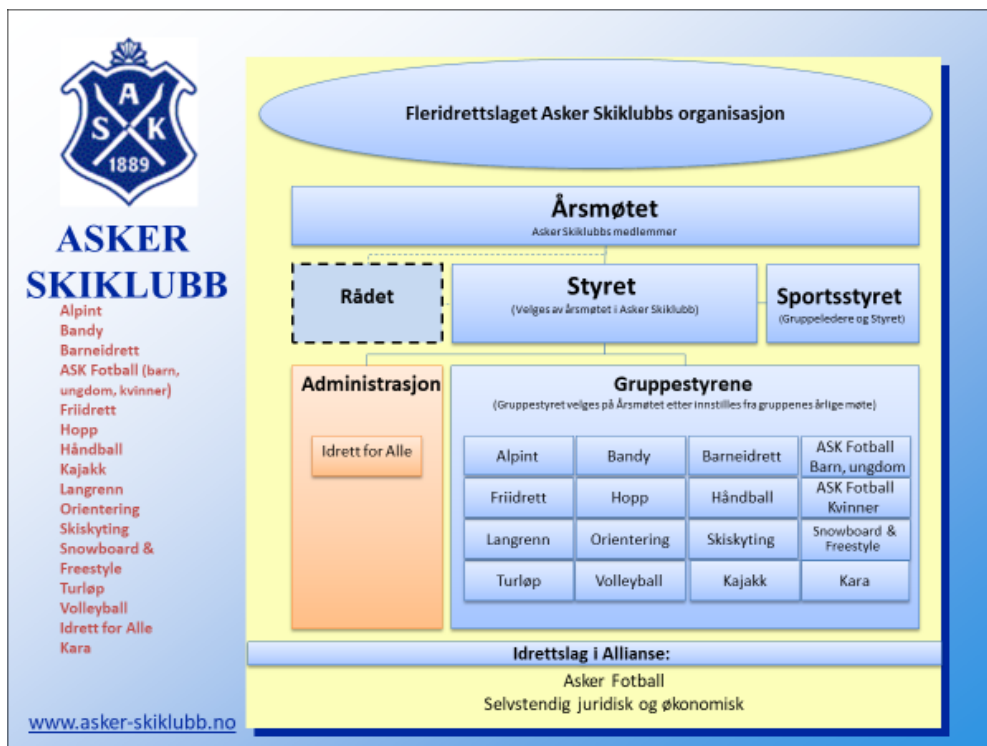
A
S K
1889

ASKER SKIKLUBB

Alpint
Bandy
Barneidrett
ASK Fotball (barn, ungdom, kvinner)
Friidrett
Hopp
Håndball
Kajakk
Langrenn
Orientering
Skiskyting
Snowboard & Freestyle
Turløp
Volleyball
Idrett for Alle
Kara

www.asker-skiklubb.no

Fleridrettslaget Asker Skiklubbs organisasjon

Årsmøtet
Asker Skiklubbs medlemmer

Rådet

Styret
(Velges av årsmøtet i Asker Skiklubb)

Sportsstyret
(Gruppeledere og Styret)

Administrasjon

Idrett for Alle

Gruppestyrene
(Gruppestyret velges på Årsmøtet etter innstilles fra gruppenes årlige møte)

| Alpint | Bandy | Barneidrett | ASK Fotball Barn, ungdom |
|---|---|---|---|
| Friidrett | Hopp | Håndball | ASK Fotball Kvinner |
| Langrenn | Orientering | Skiskyting | Snowboard & Freestyle |
| Turløp | Volleyball | Kajakk | Kara |

Idrettslag i Allianse:
Asker Fotball
Selvstendig juridisk og økonomisk